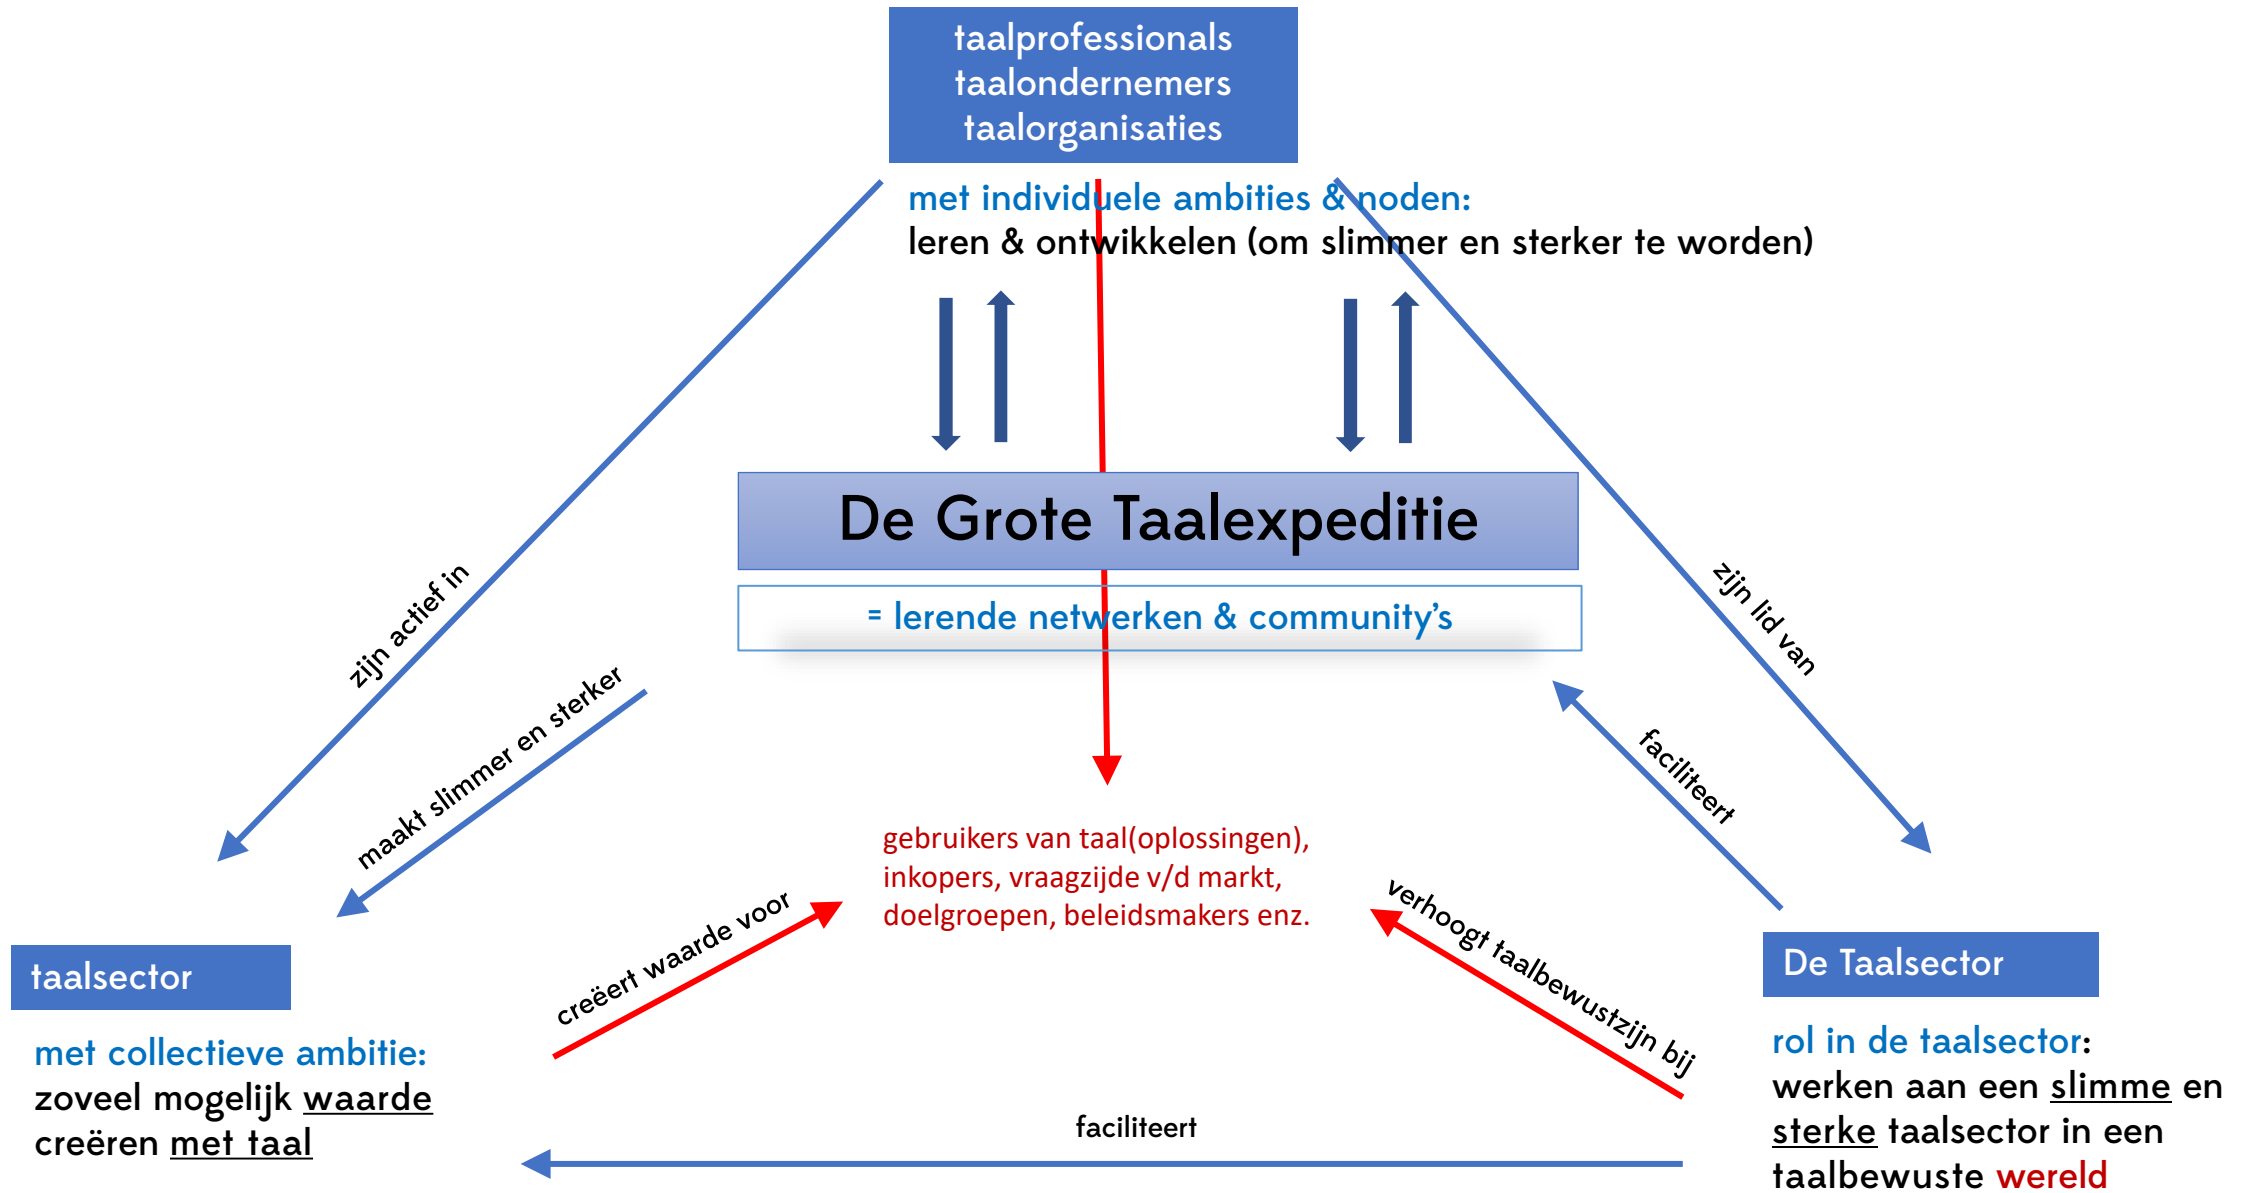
taalprofessionals
taalondernemers
taalorganisaties

met individuele ambities & noden:
leren & ontwikkelen (om slimmer en sterker te worden)

De Grote Taalexpeditie

= lerende netwerken & community's

zijn actief in

zijn lid van

maakt slimmer en sterker

faciliteert

gebruikers van taal(oplossingen), inkopers, vraagzijde v/d markt, doelgroepen, beleidsmakers enz.

creëert waarde voor

verhoogt taalbewustzijn bij

taalsector

met collectieve ambitie:
zoveel mogelijk waarde creëren met taal

De Taalsector

rol in de taalsector:
werken aan een slimme en sterke taalsector in een taalbewuste wereld

faciliteert